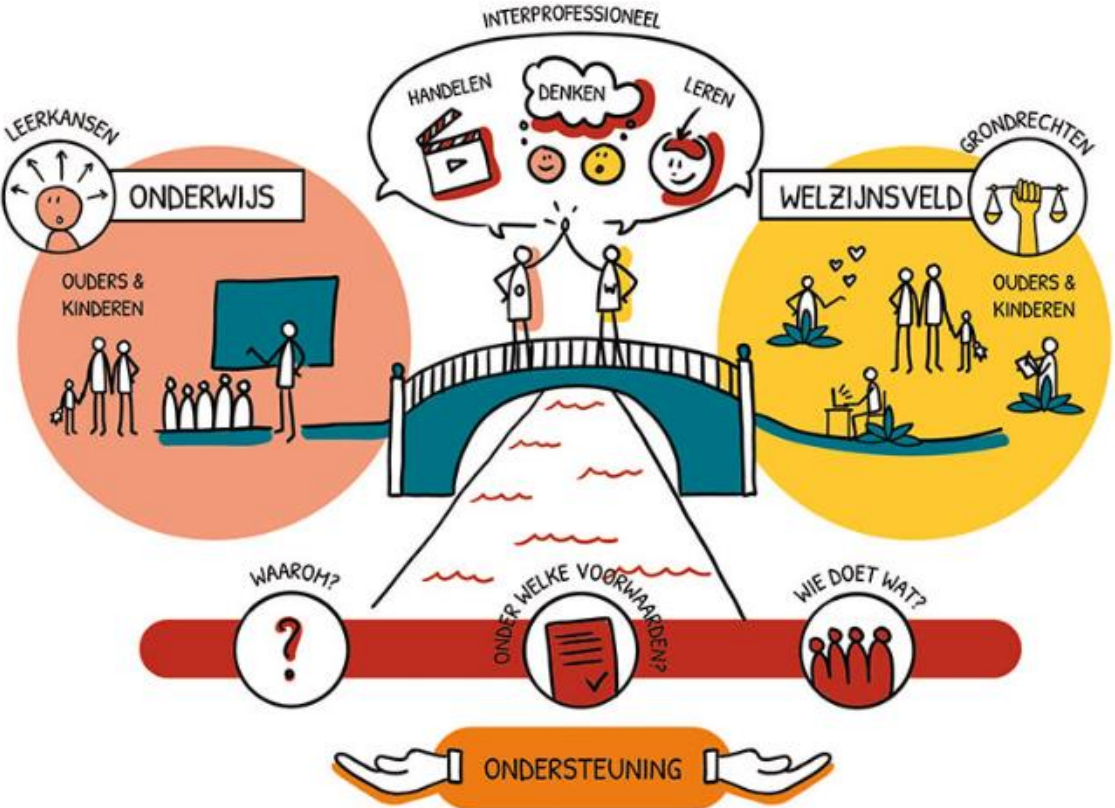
INTERPROFESSIONEEL

HANDELEN

DENKEN

LEREN

LEERKANSEN

ONDERWIJS

OUDERS & KINDEREN

GRONDRECHTEN

WELZIJNSVELD

OUDERS & KINDEREN

WAAROM?

?

ONDER WELKE VOORWAARDEN?

WIE DOET WAT?

ONDERSTEUNING